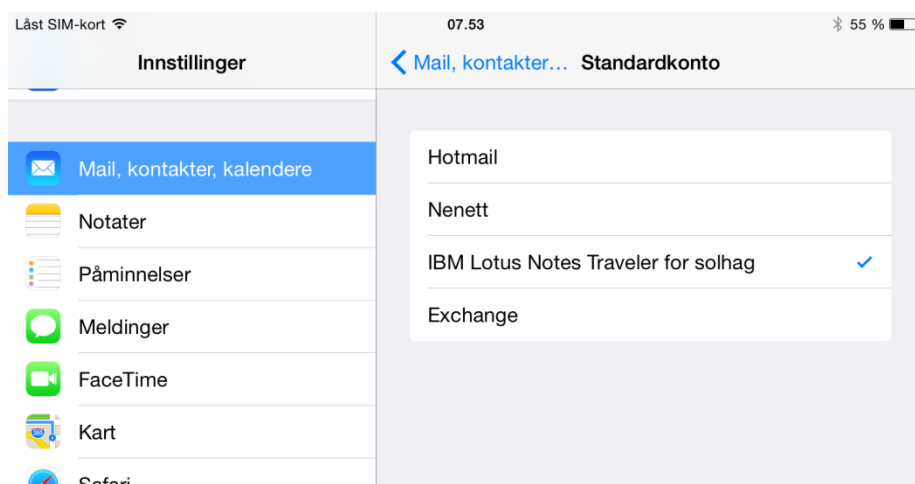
Låst SIM-kort
07.53
55 %

Innstillinger

Mail, kontakter, kalendere
Notater
Påminnelser
Meldinger
FaceTime
Kart
Safari

Mail, kontakter… Standardkonto

Hotmail
Nenett
IBM Lotus Notes Traveler for solhag ✓
Exchange